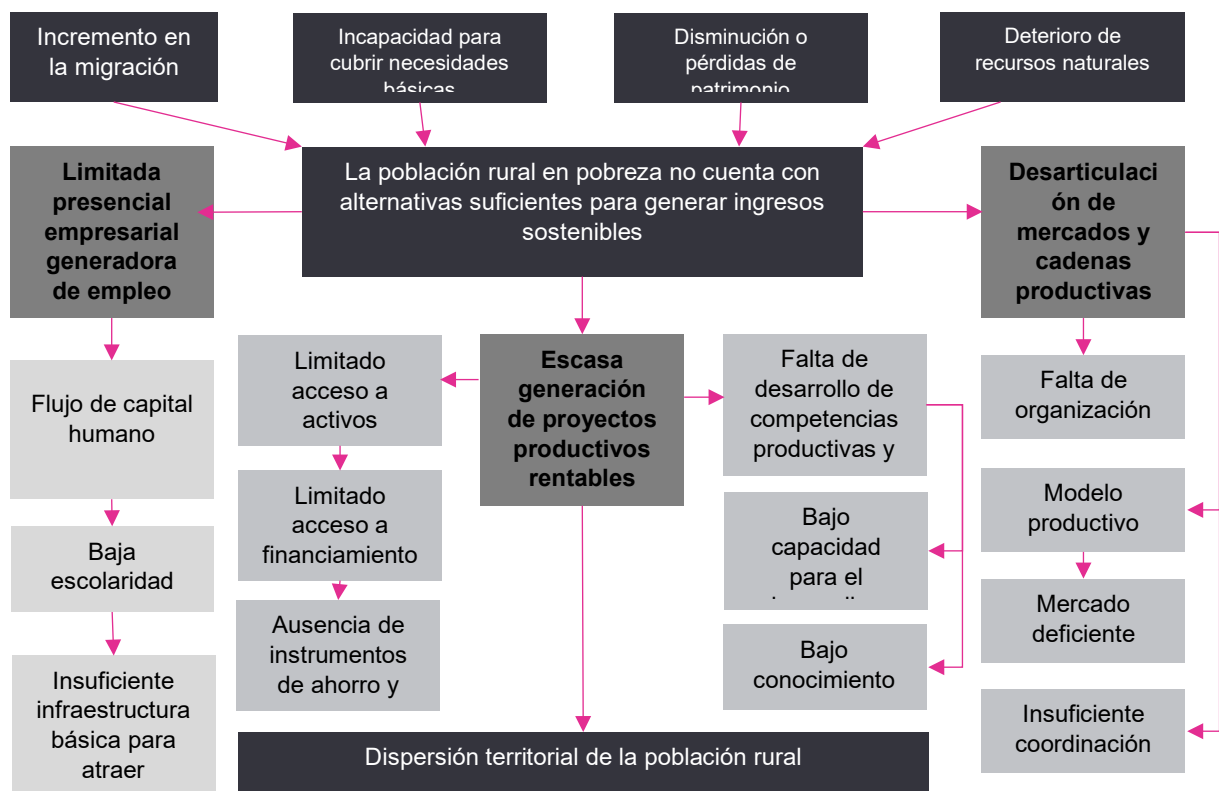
Incremento en la migración

Incapacidad para cubrir necesidades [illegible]

Disminución o pérdidas de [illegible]

Deterioro de recursos naturales

Limitada presencial empresarial generadora de empleo

La población rural en pobreza no cuenta con alternativas suficientes para generar ingresos sostenibles

Desarticulación de mercados y cadenas productivas

Flujo de capital humano

Baja escolaridad

Insuficiente infraestructura básica para atraer

Limitado acceso a activos

Limitado acceso a financiamiento

Ausencia de instrumentos de ahorro y

Escasa generación de proyectos productivos rentables

Falta de desarrollo de competencias productivas y

Bajo capacidad para el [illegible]

Bajo conocimiento

Falta de organización

Modelo productivo

Mercado deficiente

Insuficiente coordinación

Dispersión territorial de la población rural